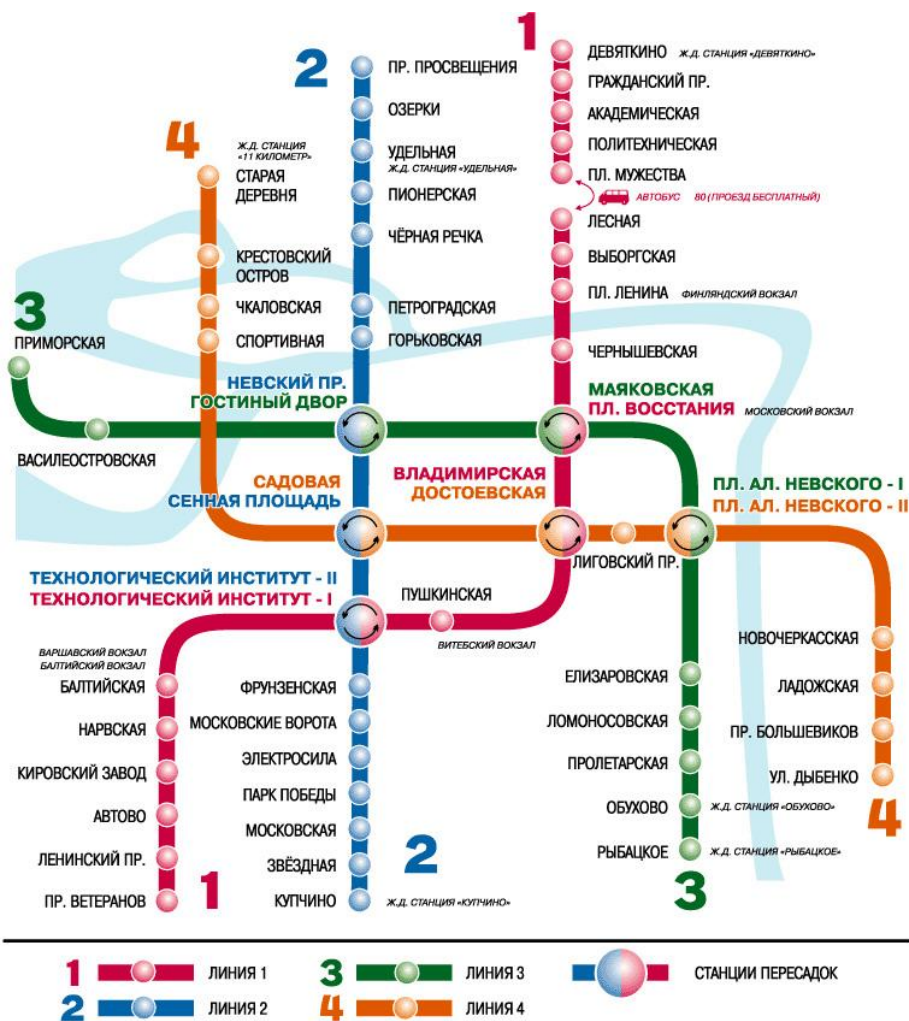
1
ДЕВЯТКИНО Ж.Д. СТАНЦИЯ «ДЕВЯТКИНО»
ГРАЖДАНСКИЙ ПР.
АКАДЕМИЧЕСКАЯ
ПОЛИТЕХНИЧЕСКАЯ
ПЛ. МУЖЕСТВА
АВТОБУС 80 (ПРОЕЗД БЕСПЛАТНЫЙ)
ЛЕСНАЯ
ВЫБОРГСКАЯ
ПЛ. ЛЕНИНА ФИНЛЯНДСКИЙ ВОКЗАЛ
ЧЕРНЫШЕВСКАЯ

2
ПР. ПРОСВЕЩЕНИЯ
ОЗЕРКИ
УДЕЛЬНАЯ Ж.Д. СТАНЦИЯ «УДЕЛЬНАЯ»
ПИОНЕРСКАЯ
ЧЁРНАЯ РЕЧКА
ПЕТРОГРАДСКАЯ
ГОРЬКОВСКАЯ

4
Ж.Д. СТАНЦИЯ «11 КИЛОМЕТР»
СТАРАЯ ДЕРЕВНЯ
КРЕСТОВСКИЙ ОСТРОВ
ЧКАЛОВСКАЯ
СПОРТИВНАЯ

3
ПРИМОРСКАЯ
ВАСИЛЕОСТРОВСКАЯ

НЕВСКИЙ ПР.
ГОСТИНЫЙ ДВОР
МАЯКОВСКАЯ
ПЛ. ВОССТАНИЯ МОСКОВСКИЙ ВОКЗАЛ
САДОВАЯ
СЕННАЯ ПЛОЩАДЬ
ВЛАДИМИРСКАЯ
ДОСТОЕВСКАЯ
ПЛ. АЛ. НЕВСКОГО - I
ПЛ. АЛ. НЕВСКОГО - II
ЛИГОВСКИЙ ПР.
ТЕХНОЛОГИЧЕСКИЙ ИНСТИТУТ - II
ТЕХНОЛОГИЧЕСКИЙ ИНСТИТУТ - I
ПУШКИНСКАЯ
ВИТЕБСКИЙ ВОКЗАЛ

ВАРШАВСКИЙ ВОКЗАЛ
БАЛТИЙСКИЙ ВОКЗАЛ
БАЛТИЙСКАЯ
НАРВСКАЯ
КИРОВСКИЙ ЗАВОД
АВТОВО
ЛЕНИНСКИЙ ПР.
ПР. ВЕТЕРАНОВ
1

ФРУНЗЕНСКАЯ
МОСКОВСКИЕ ВОРОТА
ЭЛЕКТРОСИЛА
ПАРК ПОБЕДЫ
МОСКОВСКАЯ
ЗВЁЗДНАЯ
КУПЧИНО Ж.Д. СТАНЦИЯ «КУПЧИНО»
2

ЕЛИЗАРОВСКАЯ
ЛОМОНОСОВСКАЯ
ПРОЛЕТАРСКАЯ
ОБУХОВО Ж.Д. СТАНЦИЯ «ОБУХОВО»
РЫБАЦКОЕ Ж.Д. СТАНЦИЯ «РЫБАЦКОЕ»
3

НОВОЧЕРКАССКАЯ
ЛАДОЖСКАЯ
ПР. БОЛЬШЕВИКОВ
УЛ. ДЫБЕНКО
4

1 ЛИНИЯ 1
2 ЛИНИЯ 2
3 ЛИНИЯ 3
4 ЛИНИЯ 4
СТАНЦИИ ПЕРЕСАДОК